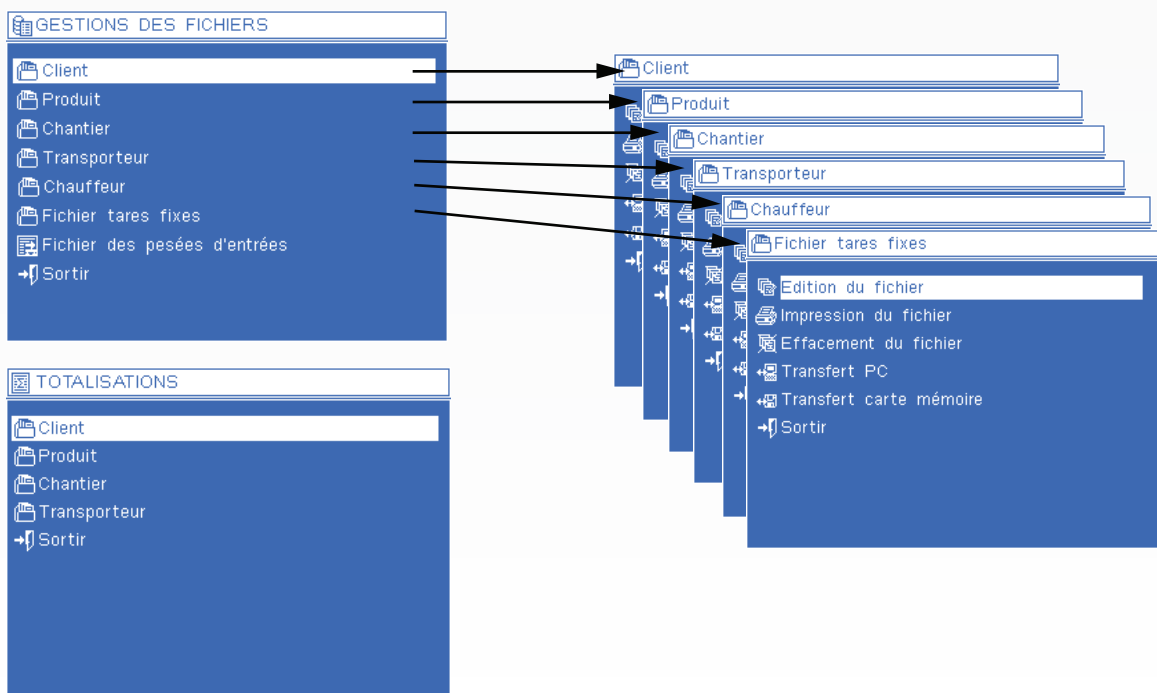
GESTIONS DES FICHIERS

Client
Produit
Chantier
Transporteur
Chauffeur
Fichier tares fixes
Fichier des pesées d'entrées
Sortir

TOTALISATIONS

Client
Produit
Chantier
Transporteur
Sortir

Client
Produit
Chantier
Transporteur
Chauffeur
Fichier tares fixes

Edition du fichier
Impression du fichier
Effacement du fichier
Transfert PC
Transfert carte mémoire
Sortir